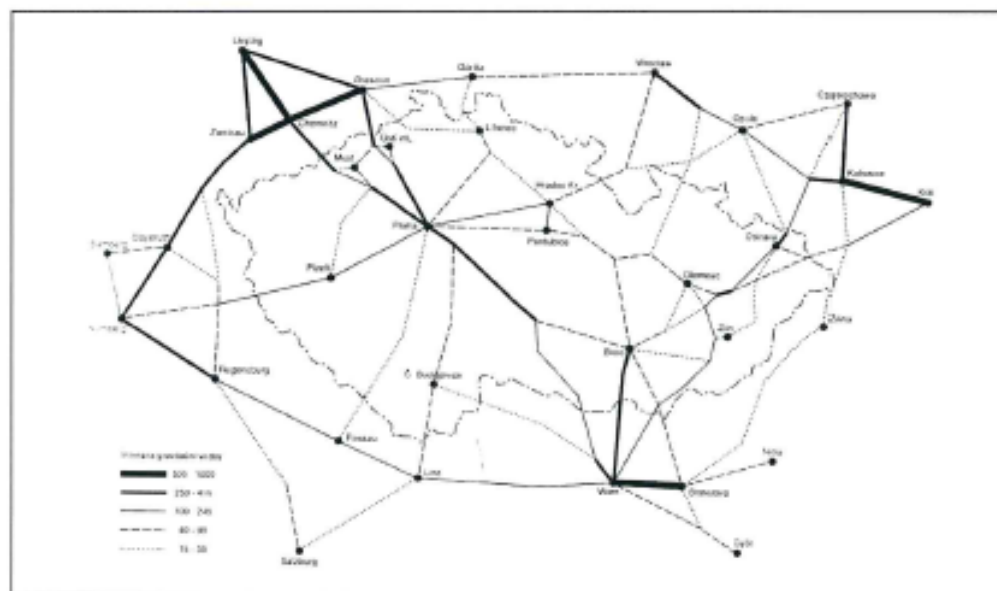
Leipzig
Dresden
Görlitz
Wrocław
Częstochowa
Zwickau
Chemnitz
Ústí n.L.
Liberec
Opole
Katowice
Kraków
Most
Hradec Kr.
Praha
Pardubice
Ostrava
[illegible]
Cheb
Plzeň
Olomouc
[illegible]
Zlín
Žilina
Regensburg
Brno
Č. Budějovice
Passau
Linz
Wien
Bratislava
Nitra
Salzburg
Győr
Průměrná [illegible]
500 - 1000
250 - 415
100 - 245
40 - 95
15 - 35